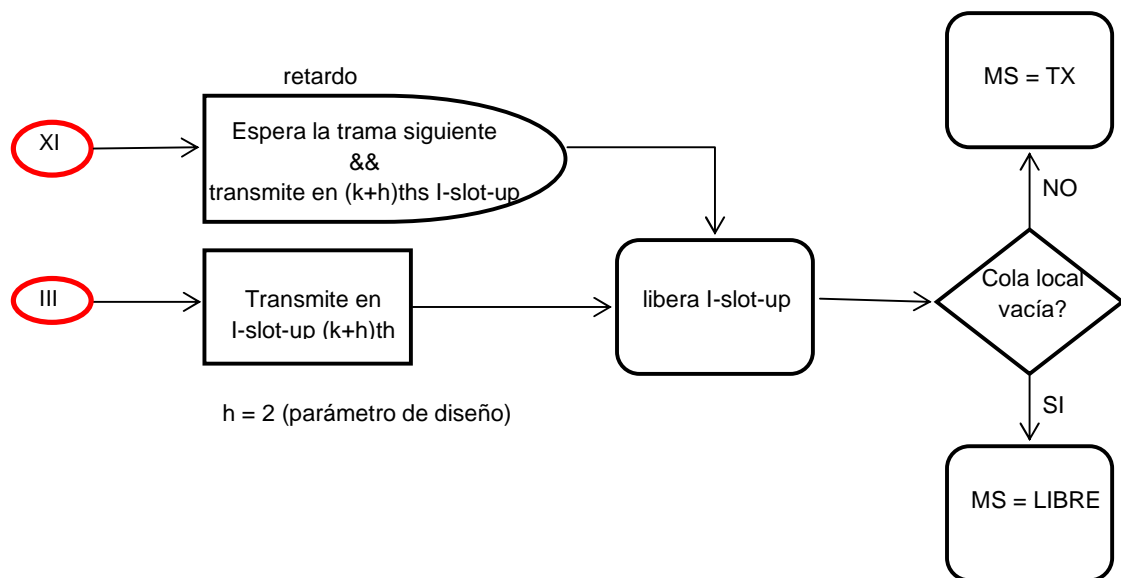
retardo

XI

Espera la trama siguiente
&&
transmite en (k+h)ths I-slot-up

III

Transmite en
I-slot-up (k+h)th

h = 2 (parámetro de diseño)

libera I-slot-up

MS = TX

NO

Cola local
vacía?

SI

MS = LIBRE